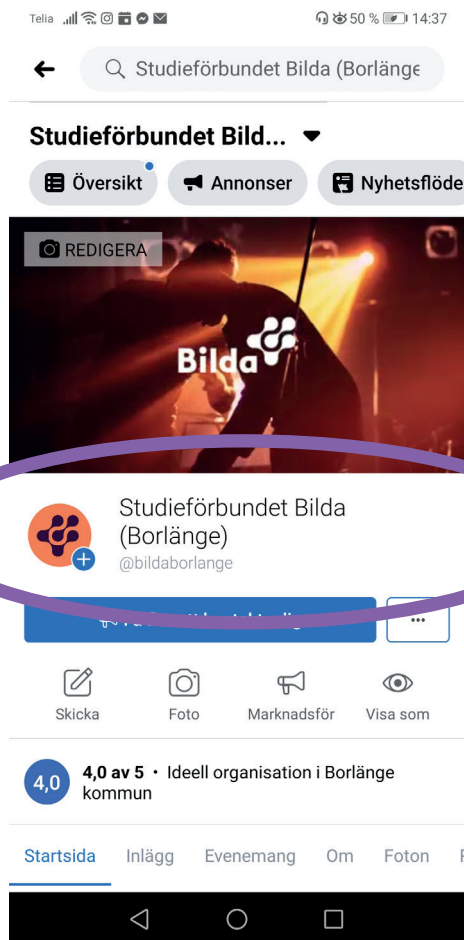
Telia 50 % 14:37

Studieförbundet Bilda (Borlänge

Studieförbundet Bild...

Översikt Annonser Nyhetsflöde

REDIGERA

Bilda

Studieförbundet Bilda (Borlänge)
@bildaborlange

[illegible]

...

Skicka Foto Marknadsför Visa som

4,0

4,0 av 5 • Ideell organisation i Borlänge kommun

Startsida Inlägg Evenemang Om Foton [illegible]